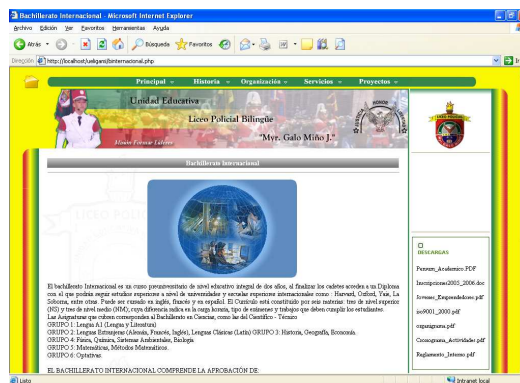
Bachillerato Internacional - Microsoft Internet Explorer

Archivo Edición Ver Favoritos Herramientas Ayuda

Atrás Búsqueda Favoritos

Dirección http://localhost/uedigani/binternacional.php

Principal Historia Organización Servicios Proyectos

Unidad Educativa

Liceo Policial Bilingüe

"Myr. Galo Miño J."

Honor Formar Líderes

Bachillerato Internacional

El bachillerato Internacional es un curso preuniversitario de nivel educativo integral de dos años, al finalizar los cadetes acceden a un Diploma con el que podrán seguir estudios superiores a nivel de universidades y escuelas superiores internacionales como : Harvard, Oxford, Yale, La Sorbona, entre otras. Puede ser cursado en inglés, francés y en español. El Currículo está constituido por seis materias: tres de nivel superior (NS) y tres de nivel medio (NM), cuya diferencia radica en la carga horaria, tipo de exámenes y trabajo que deben cumplir los estudiantes.
Las Asignaturas que cubren corresponden al Bachillerato en Ciencias, como las del Científico - Técnico
GRUPO 1: Lengua A1 (Lengua y Literatura)
GRUPO 2: Lenguas Extranjeras (Alemán, Francés, Inglés), Lenguas Clásicas (Latín) GRUPO 3: Historia, Geografía, Economía.
GRUPO 4: Física, Química, Sistemas Ambientales, Biología.
GRUPO 5: Matemáticas, Métodos Matemáticos.
GRUPO 6: Optativas.

EL BACHILLERATO INTERNACIONAL COMPRENDE LA APROBACIÓN DE:

DESCARGAS

Pensum_Academico.PDF
Inscripciones2005_2006.doc
Jovenes_Emprendedores.pdf
iso9001_2000.pdf
organigrama.pdf
Cronograma_Actividades.pdf
Reglamento_Interno.pdf

Listo
Intranet local